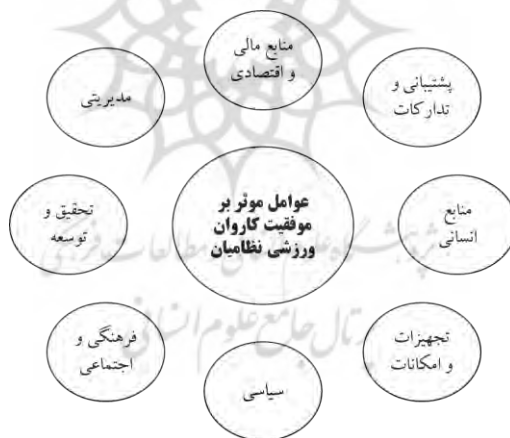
منابع مالی و اقتصادی

مدیریتی

پشتیبانی و تدارکات

عوامل موثر بر موفقیت کاروان ورزشی نظامیان

تحقیق و توسعه

منابع انسانی

فرهنگی و اجتماعی

تجهیزات و امکانات

سیاسی

پژوهشگاه علوم انسانی و مطالعات فرهنگی
پرتال جامع علوم انسانی